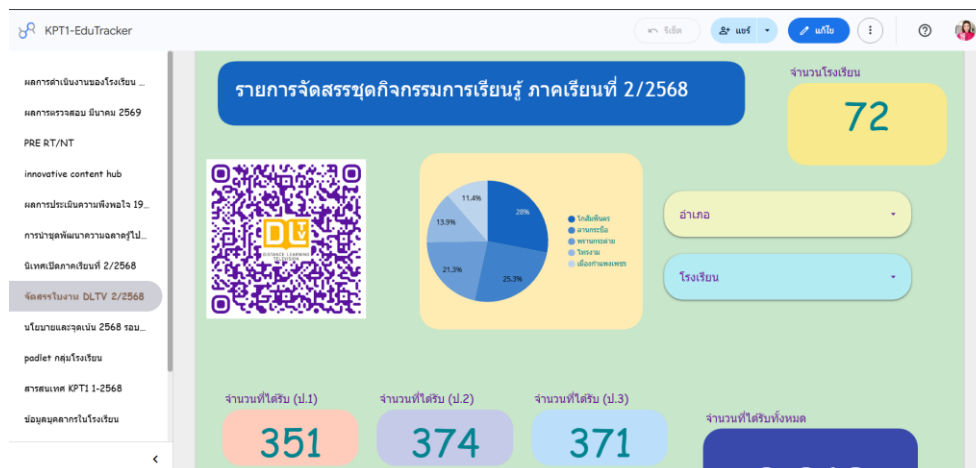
KPT1-EduTracker

รีเซ็ต

แชร์

แก้ไข

ผลการดำเนินงานของโรงเรียน ...

ผลการตรวจสอบ มีนาคม 2569

PRE RT/NT

innovative content hub

ผลการประเมินความพึงพอใจ 19...

การนำชุดพัฒนาความฉลาดรู้ไป...

นิเทศเปิดภาคเรียนที่ 2/2568

จัดสรรใบงาน DLTV 2/2568

นโยบายและจุดเน้น 2568 รอบ...

padlet กลุ่มโรงเรียน

สารสนเทศ KPT1 1-2568

ข้อมูลบุคลากรในโรงเรียน

รายการจัดสรรชุดกิจกรรมการเรียนรู้ ภาคเรียนที่ 2/2568

จำนวนโรงเรียน

72

DLTV

DISTANCE LEARNING TELEVISION

28%

25.3%

21.3%

13.9%

11.4%

โกสัมพีนคร

ลานกระบือ

พรานกระต่าย

ไทรงาม

เมืองกำแพงเพชร

อำเภอ

โรงเรียน

จำนวนที่ได้รับ (ป.1)

351

จำนวนที่ได้รับ (ป.2)

374

จำนวนที่ได้รับ (ป.3)

371

จำนวนที่ได้รับทั้งหมด